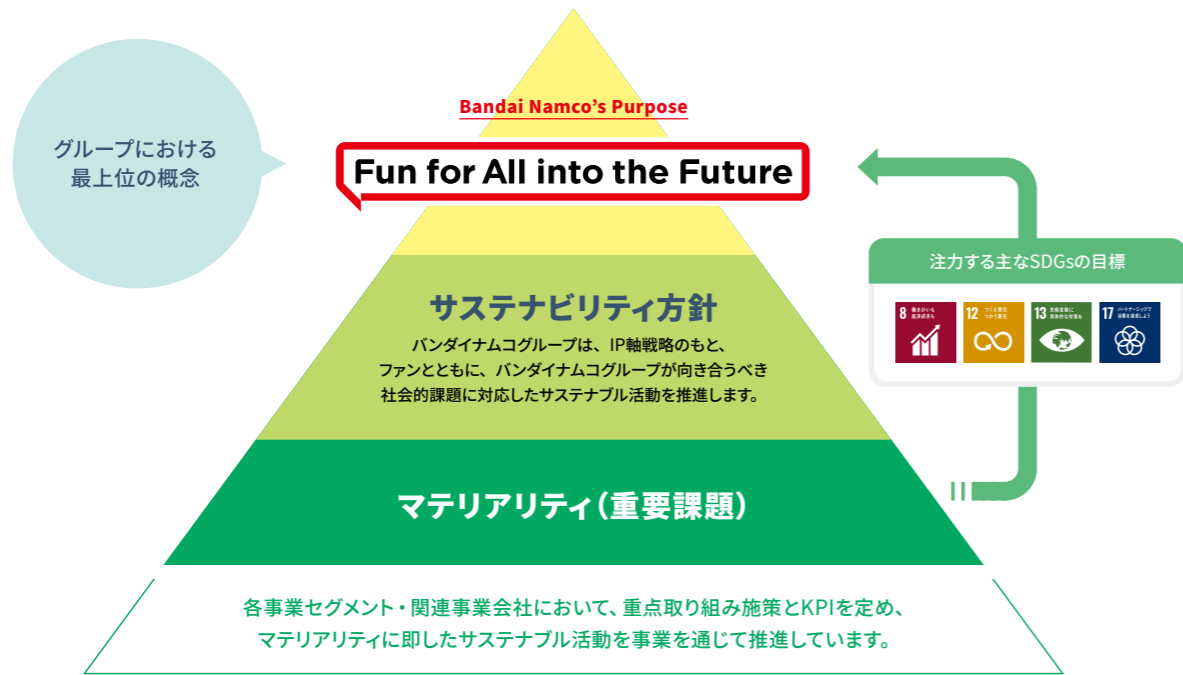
グループにおける最上位の概念

Bandai Namco's Purpose

Fun for All into the Future

注力する主なSDGsの目標

8 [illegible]

12 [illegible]

13 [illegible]

17 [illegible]

サステナビリティ方針

バンダイナムコグループは、IP軸戦略のもと、ファンとともに、バンダイナムコグループが向き合うべき社会的課題に対応したサステナブル活動を推進します。

マテリアリティ（重要課題）

各事業セグメント・関連事業会社において、重点取り組み施策とKPIを定め、マテリアリティに即したサステナブル活動を事業を通じて推進しています。